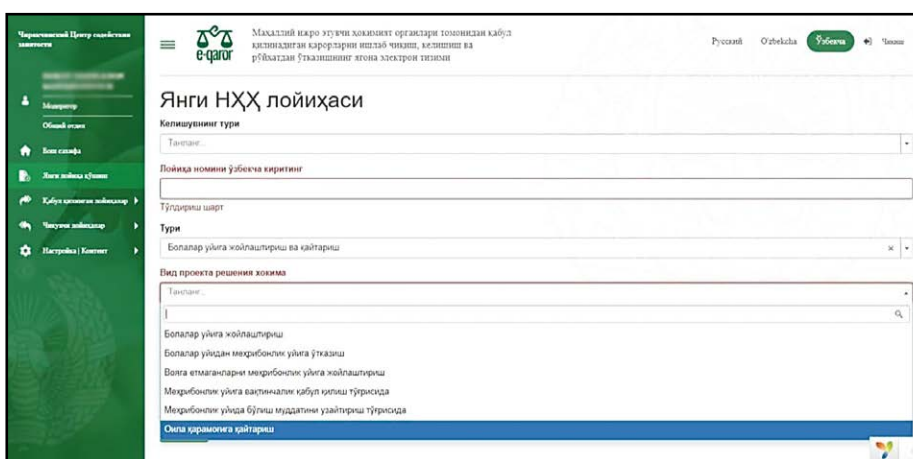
Чирчикский Центр содействия занятости

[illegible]

Модератор

Общий отдел

Бош саҳифа

Янги лойиҳа қўшиш

Қабул қилинган лойиҳалар

Чиқувчи лойиҳалар

Настройка | Контент

e-qaror

Маҳаллий ижро этувчи ҳокимият органлари томонидан қабул қилинадиган қарорларни ишлаб чиқиш, келишиш ва рўйхатдан ўтказишнинг ягона электрон тизими

Русский O'zbekcha Ўзбекча Чиқиш

Янги НҲҲ лойиҳаси

Келишувнинг тури

Танланг..

Лойиҳа номини ўзбекча киритинг

Тўлдириш шарт

Тури

Болалар уйига жойлаштириш ва қайтариш

Вид проекта решения хокима

Танланг..

Болалар уйига жойлаштириш

Болалар уйидан меҳрибонлик уйига ўтказиш

Вояга етмаганларни меҳрибонлик уйига жойлаштириш

Меҳрибонлик уйига вақтинчалик қабул қилиш тўғрисида

Меҳрибонлик уйида бўлиш муддатини узайтириш тўғрисида

Оила қарамогига қайтариш